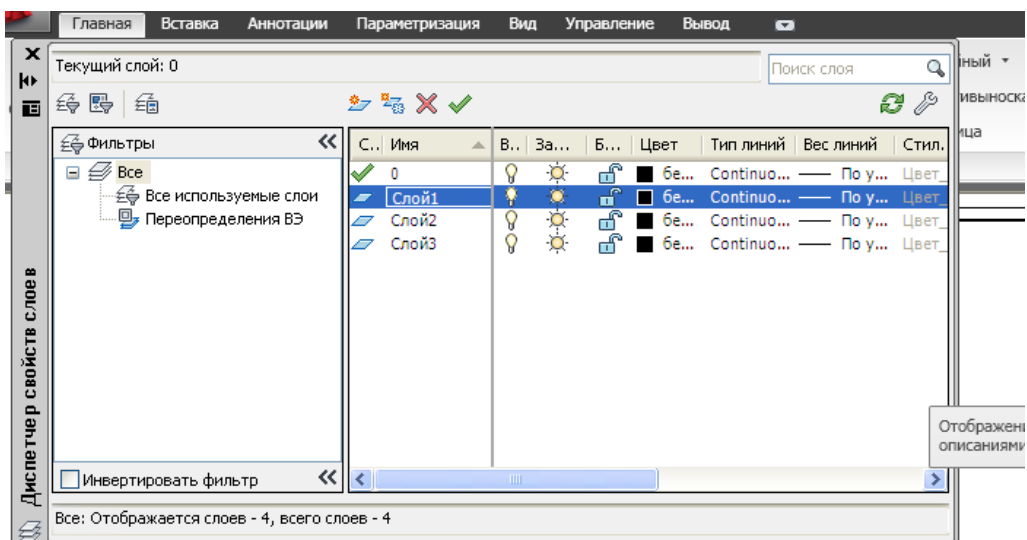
Главная Вставка Аннотации Параметризация Вид Управление Вывод

Текущий слой: 0

Поиск слоя

Фильтры

Все

Все используемые слои

Переопределения ВЭ

| С.. | Имя | В.. | За... | Б... | Цвет | Тип линий | Вес линий | Стил. |
|---|---|---|---|---|---|---|---|---|
| | 0 | | | | бе... | Continuo... | По у... | Цвет_ |
| | Слой1 | | | | бе... | Continuo... | По у... | Цвет_ |
| | Слой2 | | | | бе... | Continuo... | По у... | Цвет_ |
| | Слой3 | | | | бе... | Continuo... | По у... | Цвет_ |

Инвертировать фильтр

Все: Отображается слоев - 4, всего слоев - 4

Диспетчер свойств слоев

иный

ивыноска

ица

Отображен

описаниями